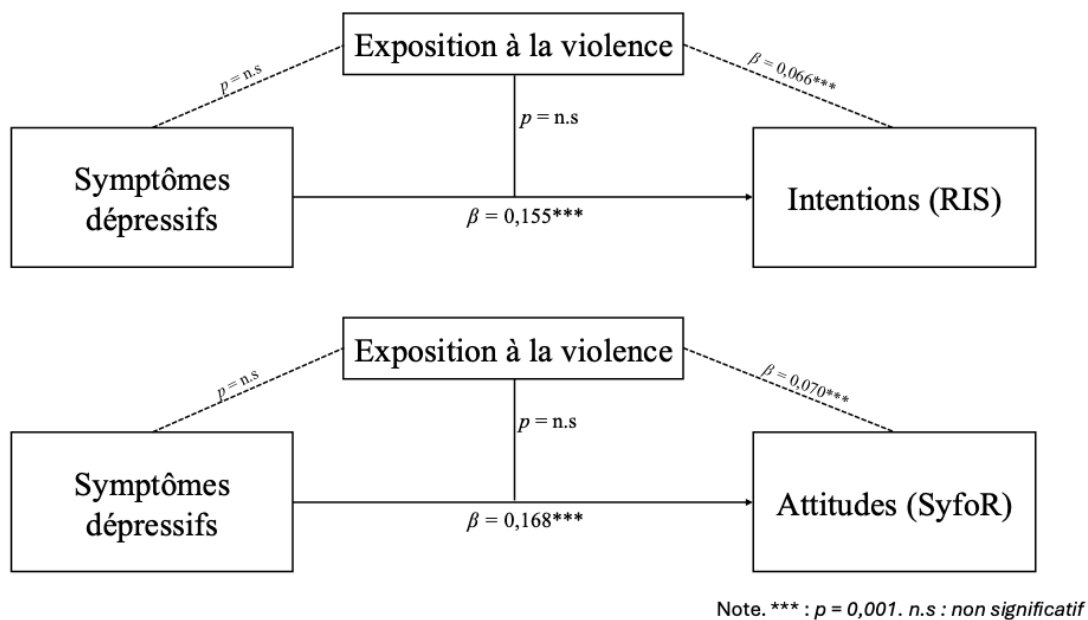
Exposition à la violence

$p$ = n.s

$\beta$ = 0,066***

$p$ = n.s

Symptômes dépressifs

$\beta$ = 0,155***

Intentions (RIS)

Exposition à la violence

$p$ = n.s

$\beta$ = 0,070***

$p$ = n.s

Symptômes dépressifs

$\beta$ = 0,168***

Attitudes (SyfoR)

Note. *** : $p$ = 0,001. n.s : non significatif